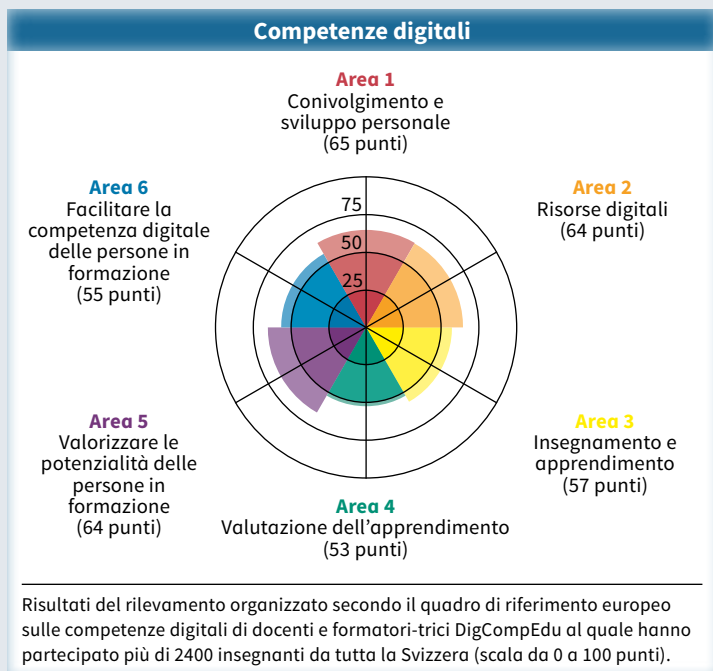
Competenze digitali

Area 1
Conivolgimento e sviluppo personale
(65 punti)

Area 6
Facilitare la competenza digitale delle persone in formazione
(55 punti)

75
50
25

Area 2
Risorse digitali
(64 punti)

Area 3
Insegnamento e apprendimento
(57 punti)

Area 5
Valorizzare le potenzialità delle persone in formazione
(64 punti)

Area 4
Valutazione dell'apprendimento
(53 punti)

Risultati del rilevamento organizzato secondo il quadro di riferimento europeo sulle competenze digitali di docenti e formatori-trici DigCompEdu al quale hanno partecipato più di 2400 insegnanti da tutta la Svizzera (scala da 0 a 100 punti).